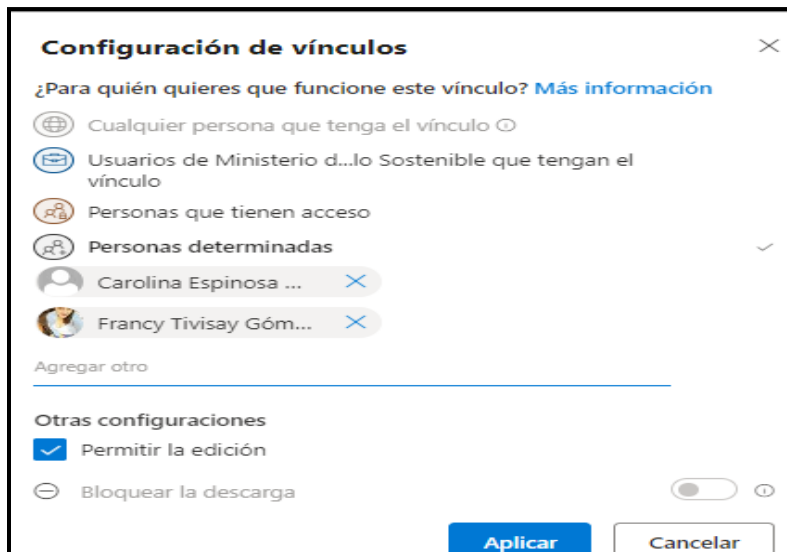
Configuración de vínculos

¿Para quién quieres que funcione este vínculo? Más información

Cualquier persona que tenga el vínculo

Usuarios de Ministerio d...lo Sostenible que tengan el vínculo

Personas que tienen acceso

Personas determinadas

Carolina Espinosa ...

Francy Tivisay Góm...

Agregar otro

Otras configuraciones

Permitir la edición

Bloquear la descarga

Aplicar

Cancelar